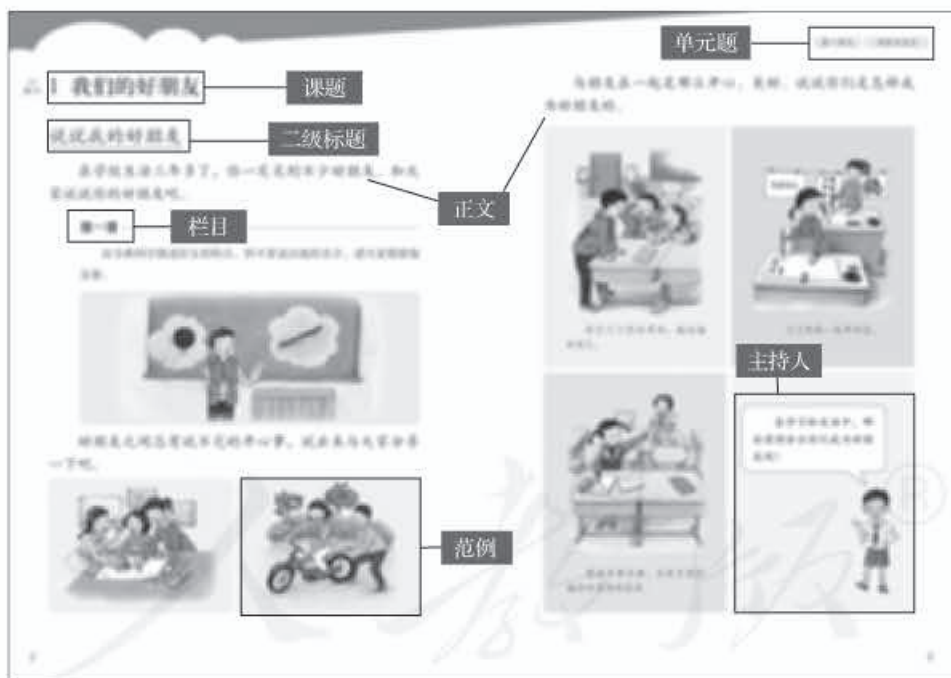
单元题

1 我们的好朋友

课题

说说我的好朋友

二级标题

在学校生活三年多了，你一定交到不少好朋友。和大家说说你的好朋友吧。

正文

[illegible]

栏目

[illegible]

好朋友之间总有说不完的开心事，说出来与大家分享一下吧。

范例

与朋友在一起是那么开心、美好，说说你们是怎样成为好朋友的。

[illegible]

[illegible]

主持人

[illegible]

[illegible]